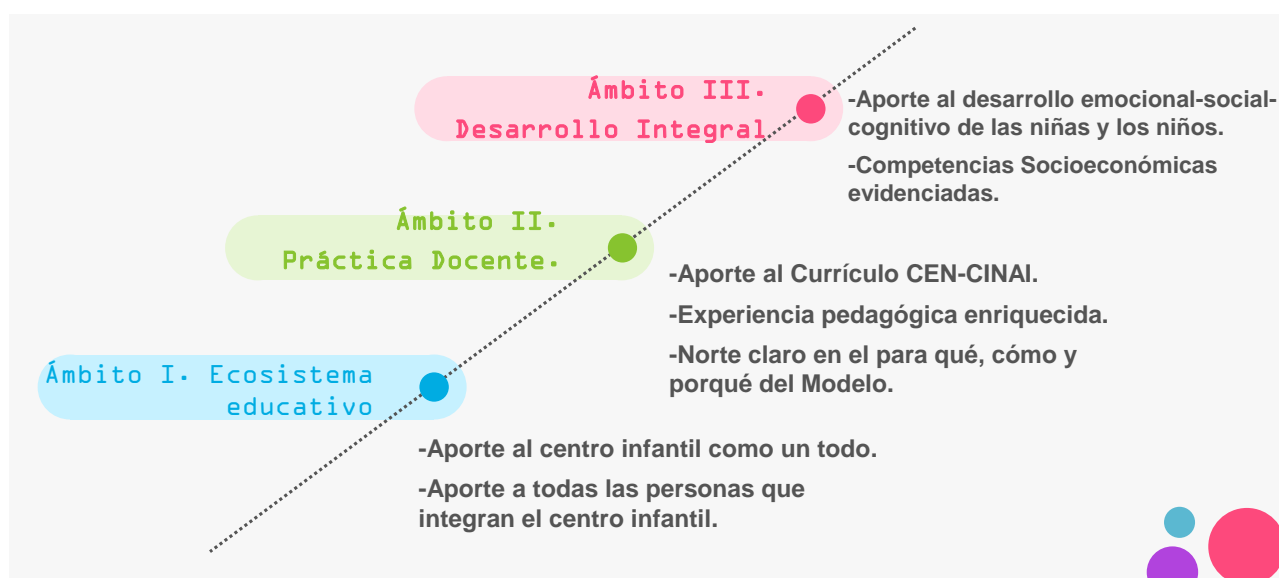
Ámbito III. Desarrollo Integral

-Aporte al desarrollo emocional-social-cognitivo de las niñas y los niños.

-Competencias Socioeconómicas evidenciadas.

Ámbito II. Práctica Docente.

-Aporte al Currículo CEN-CINAI.

-Experiencia pedagógica enriquecida.

-Norte claro en el para qué, cómo y porqué del Modelo.

Ámbito I. Ecosistema educativo

-Aporte al centro infantil como un todo.

-Aporte a todas las personas que integran el centro infantil.